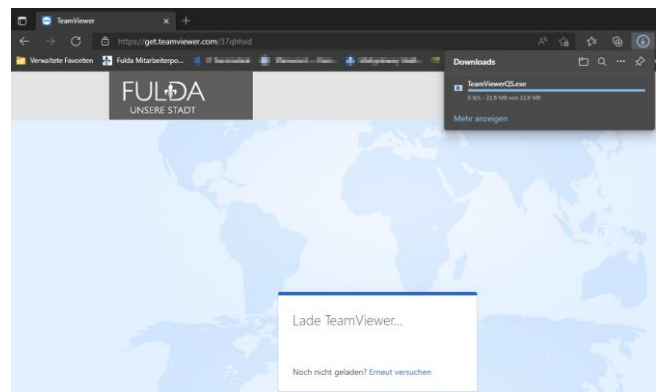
TeamViewer

https://get.teamviewer.com/37qhhxd

Verwaltete Favoriten
Fulda Mitarbeiterpo...
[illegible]
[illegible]
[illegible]

Downloads

TeamViewerQS.exe
0 B/s - 22,6 MB von 22,6 MB

Mehr anzeigen

FULDA
UNSERE STADT

Lade TeamViewer...

Noch nicht geladen? Erneut versuchen